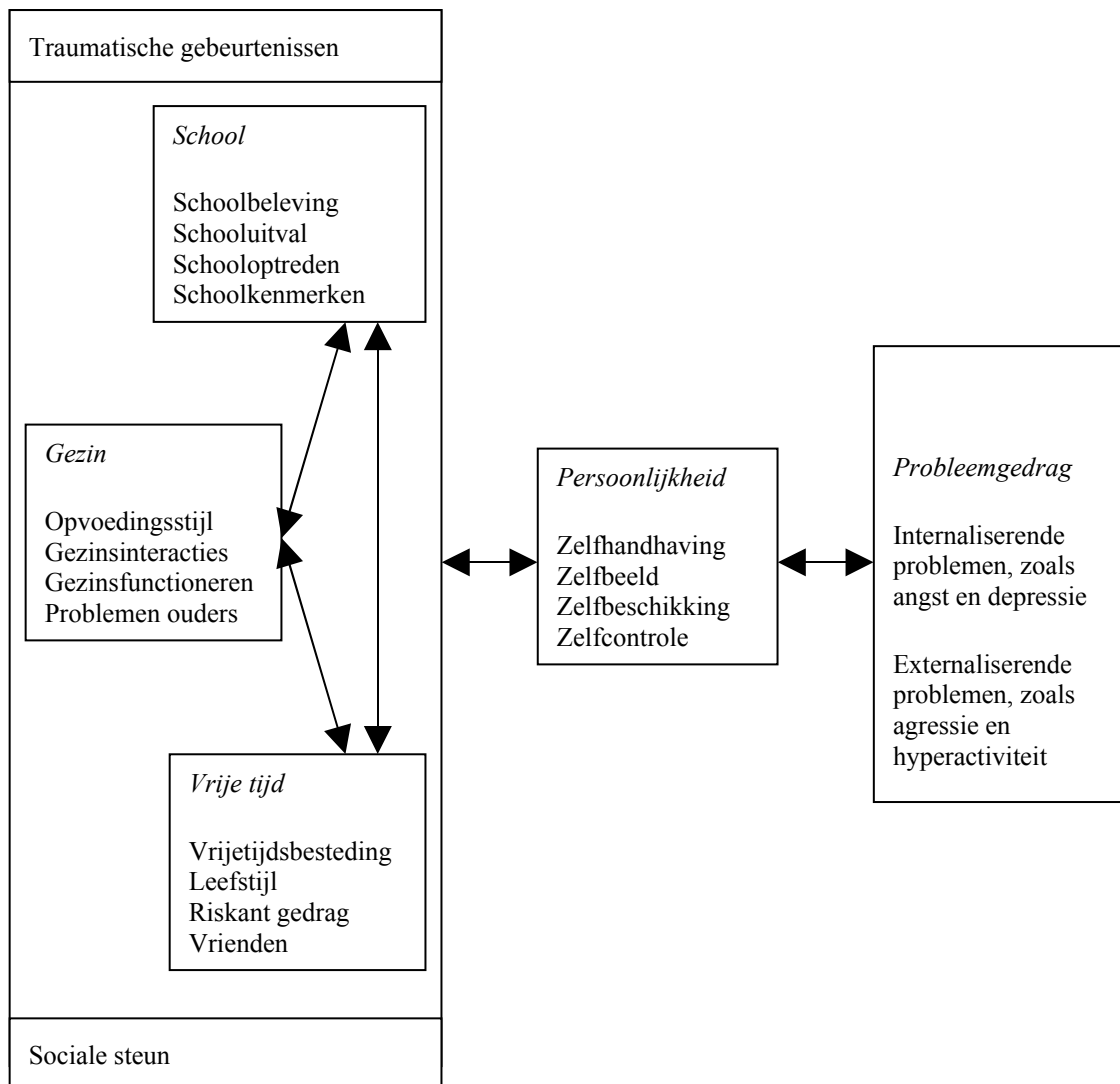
Traumatische gebeurtenissen

*School*

Schoolbeleving
Schooluitval
Schooloptreden
Schoolkenmerken

*Gezin*

Opvoedingsstijl
Gezinsinteracties
Gezinsfunctioneren
Problemen ouders

*Vrije tijd*

Vrijetijdsbesteding
Leefstijl
Riskant gedrag
Vrienden

Sociale steun

*Persoonlijkheid*

Zelfhandhaving
Zelfbeeld
Zelfbeschikking
Zelfcontrole

*Probleemgedrag*

Internaliserende problemen, zoals angst en depressie

Externaliserende problemen, zoals agressie en hyperactiviteit